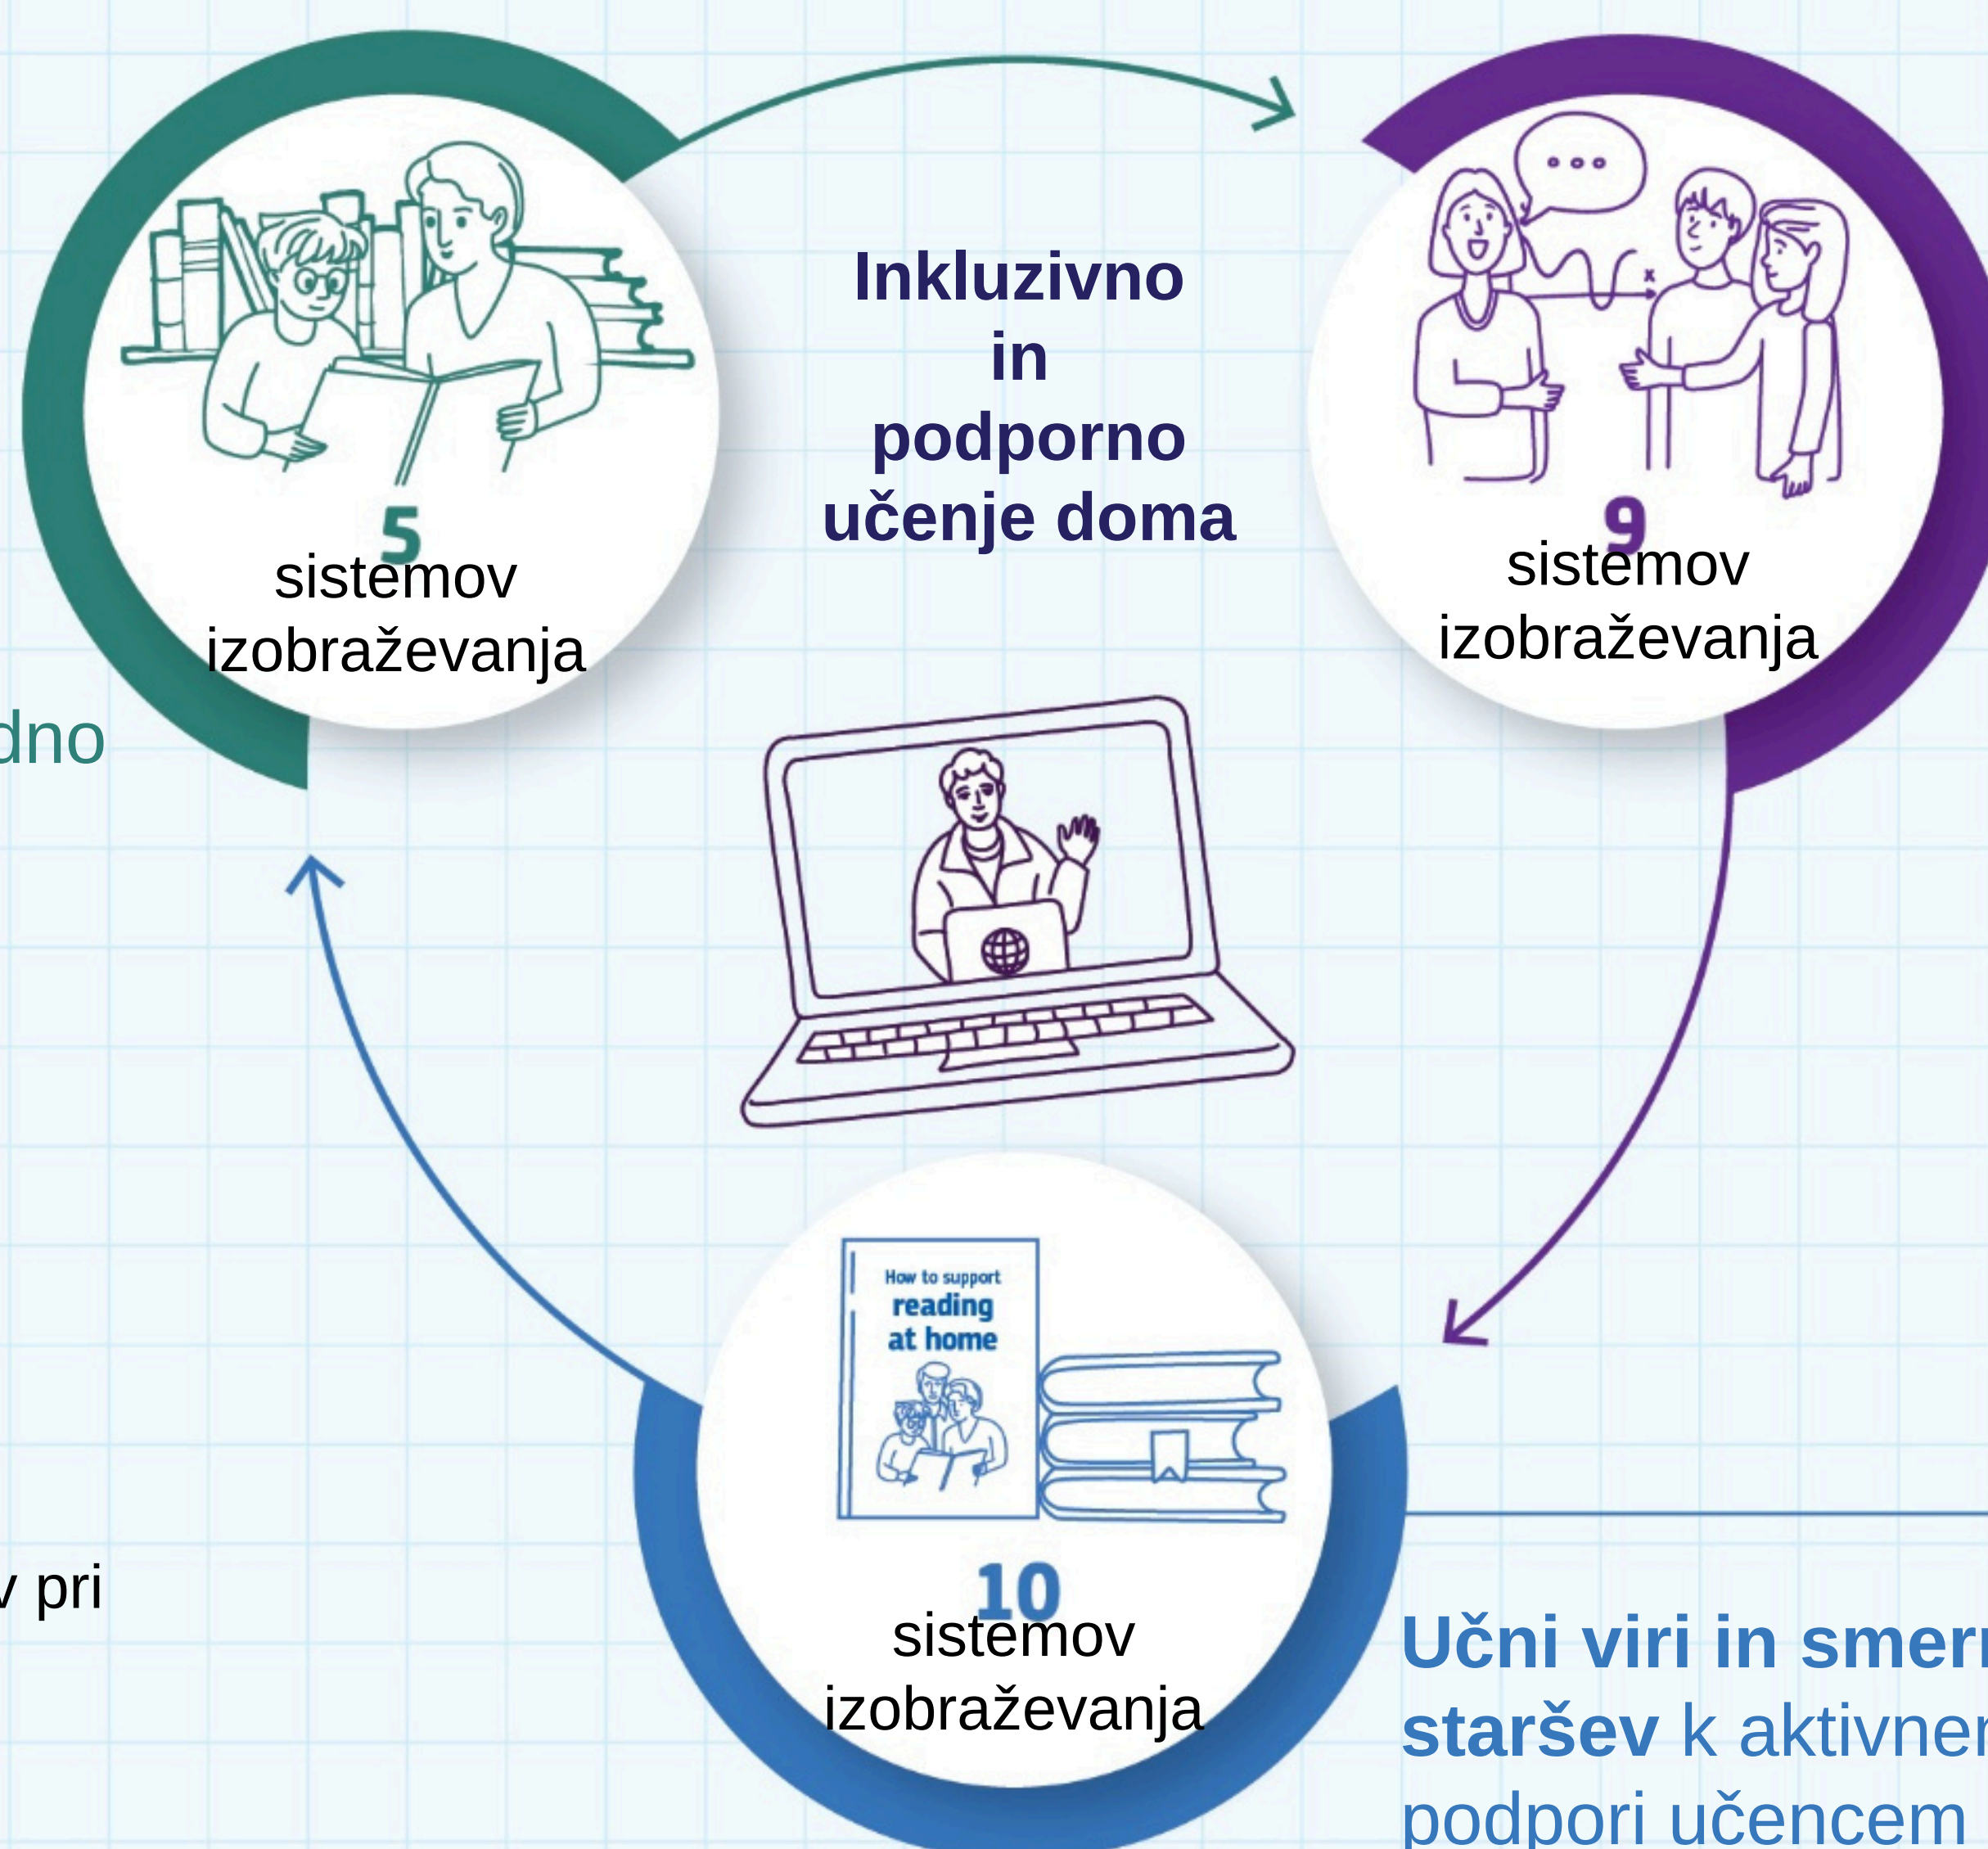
5
sistemov izobraževanja

Inkluzivno in podporno učenje doma

9
sistemov izobraževanja

dno

v pri

How to support reading at home

10
sistemov izobraževanja

Učni viri in smer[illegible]
staršev k aktivne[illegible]
podpori učencem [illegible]